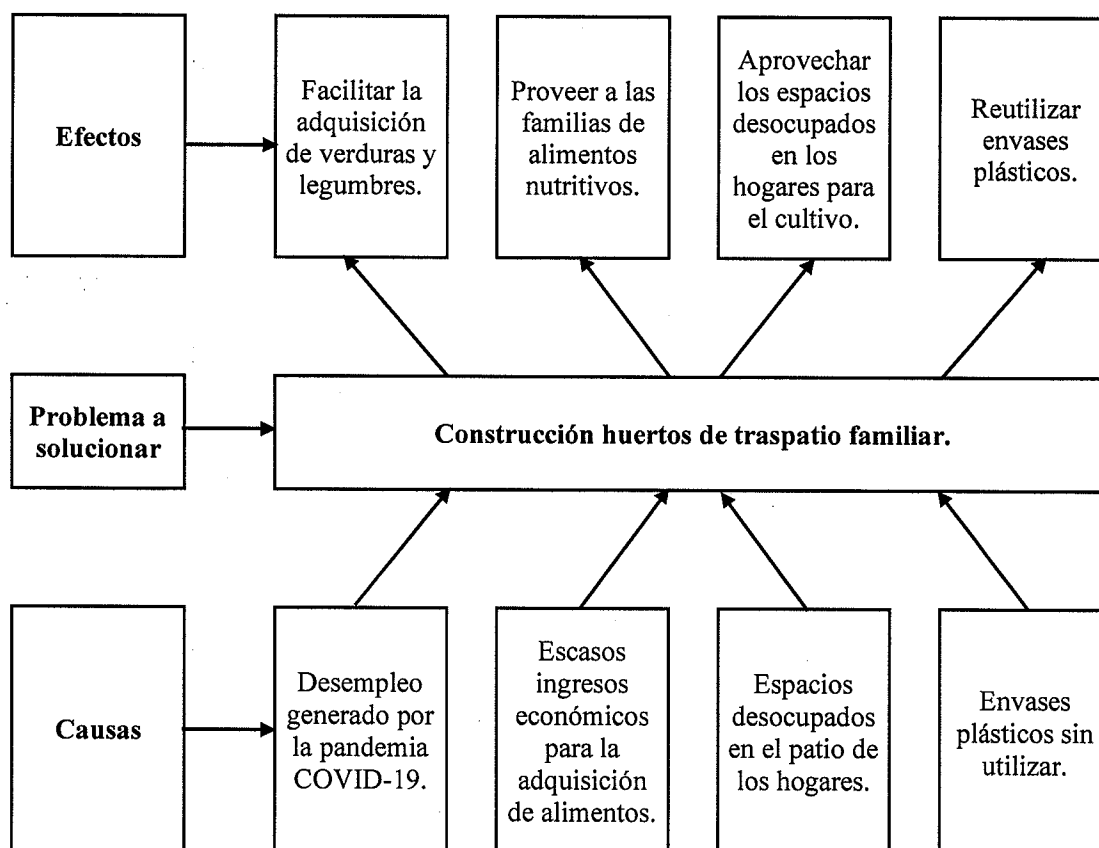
Efectos

Facilitar la adquisición de verduras y legumbres.

Proveer a las familias de alimentos nutritivos.

Aprovechar los espacios desocupados en los hogares para el cultivo.

Reutilizar envases plásticos.

Problema a solucionar

Construcción huertos de traspatio familiar.

Causas

Desempleo generado por la pandemia COVID-19.

Escasos ingresos económicos para la adquisición de alimentos.

Espacios desocupados en el patio de los hogares.

Envases plásticos sin utilizar.